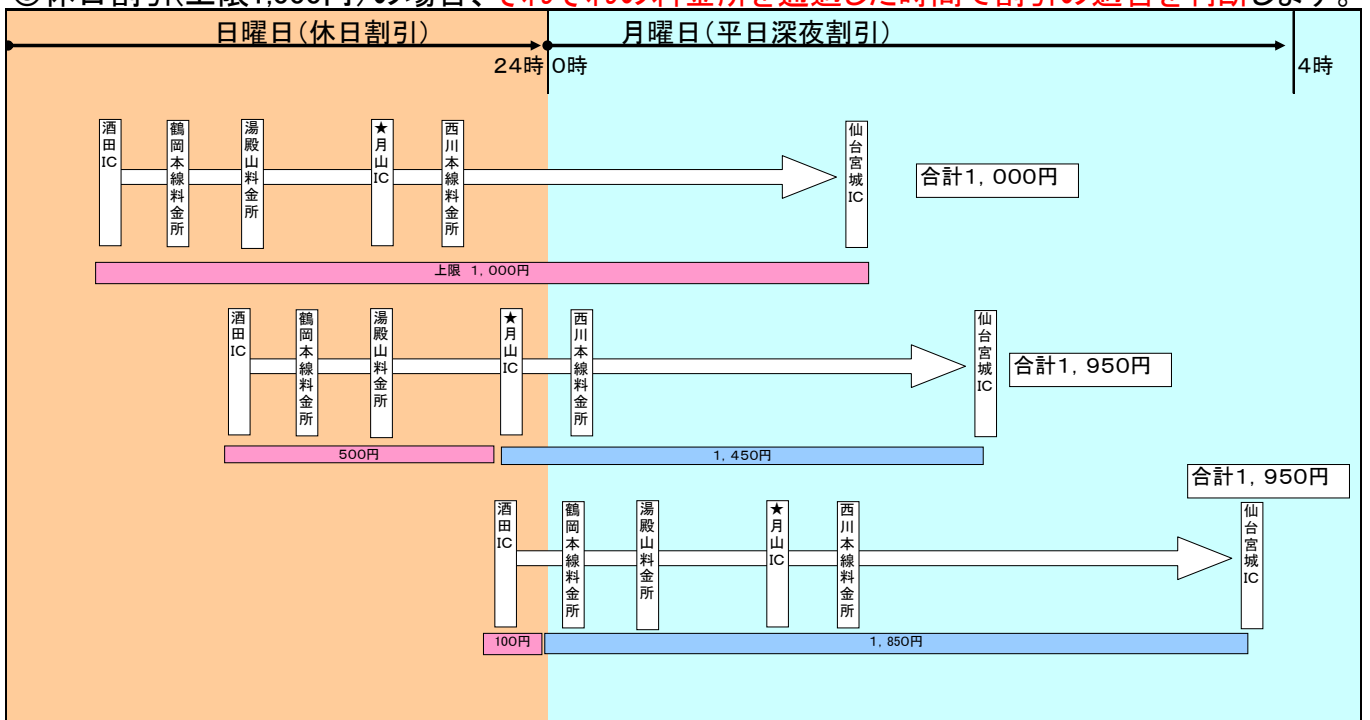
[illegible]

日曜日（休日割引）

月曜日（平日深夜割引）

24時 0時

4時

酒田IC
鶴岡本線料金所
湯殿山料金所
★月山IC
西川本線料金所
仙台宮城IC

合計1，000円

上限 1，000円

酒田IC
鶴岡本線料金所
湯殿山料金所
★月山IC
西川本線料金所
仙台宮城IC

合計1，950円

500円

1，450円

合計1，950円

酒田IC
鶴岡本線料金所
湯殿山料金所
★月山IC
西川本線料金所
仙台宮城IC

100円

1，850円